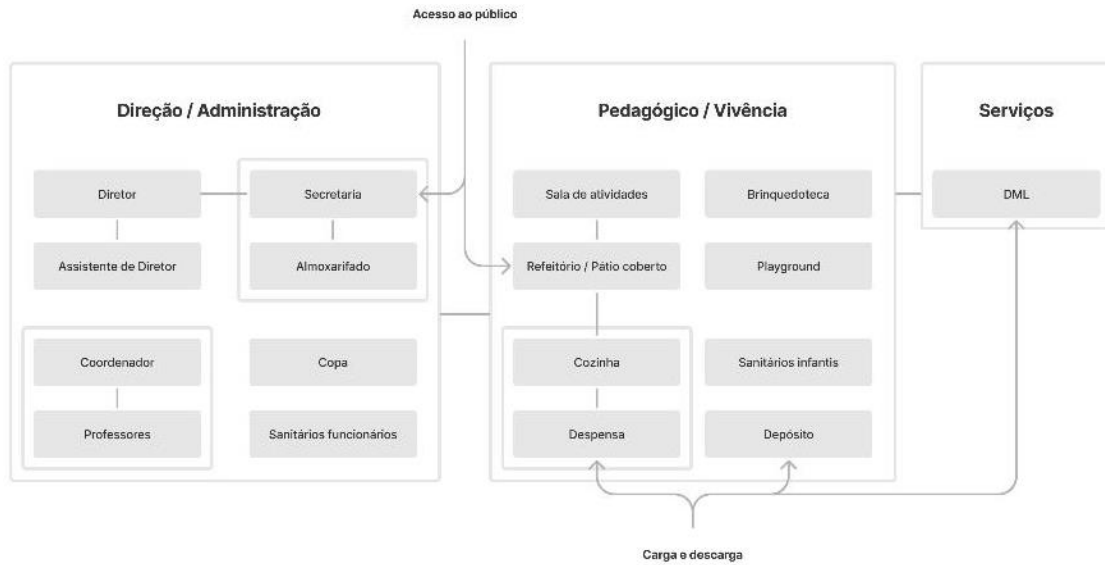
Acesso ao público

Direção / Administração

Diretor

Assistente de Diretor

Secretaria

Almoxarifado

Coordenador

Professores

Copa

Sanitários funcionários

Pedagógico / Vivência

Sala de atividades

Refeitório / Pátio coberto

Cozinha

Despensa

Brinquedoteca

Playground

Sanitários infantis

Depósito

Serviços

DML

Carga e descarga